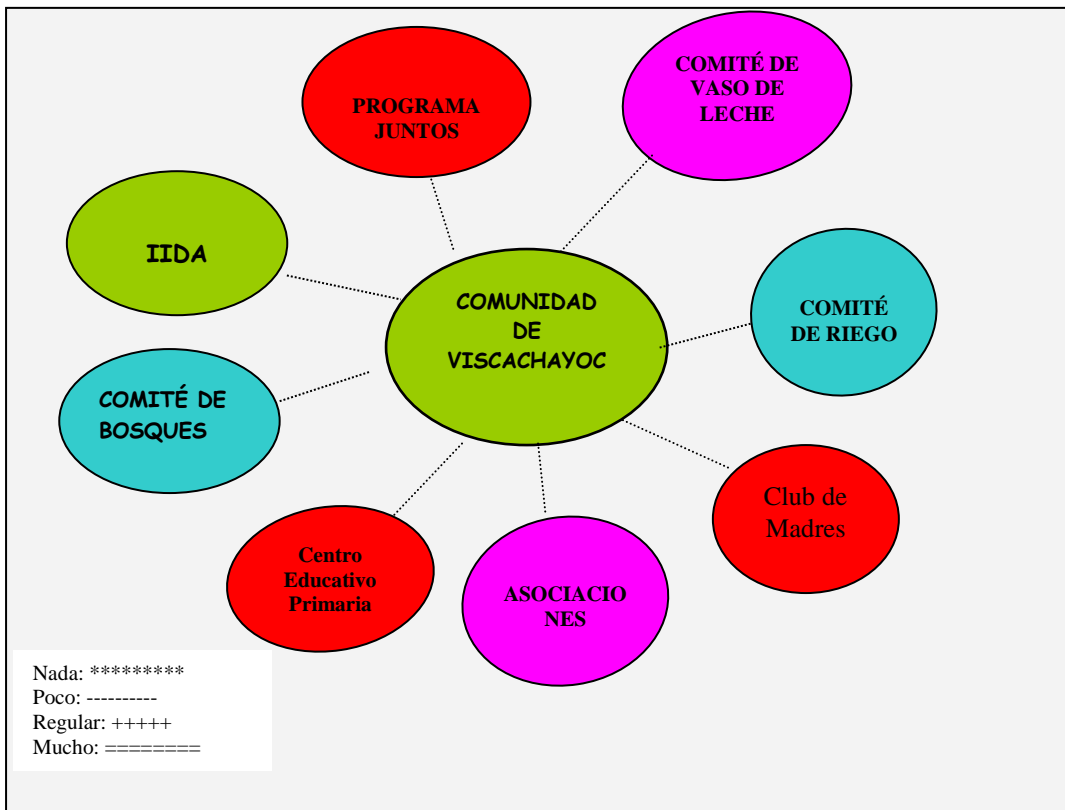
PROGRAMA JUNTOS

COMITÉ DE VASO DE LECHE

IIDA

COMUNIDAD DE VISCACHAYOC

COMITÉ DE RIEGO

COMITÉ DE BOSQUES

Club de Madres

Centro Educativo Primaria

ASOCIACIO NES

Nada: *********
Poco: ----------
Regular: +++++
Mucho: ========